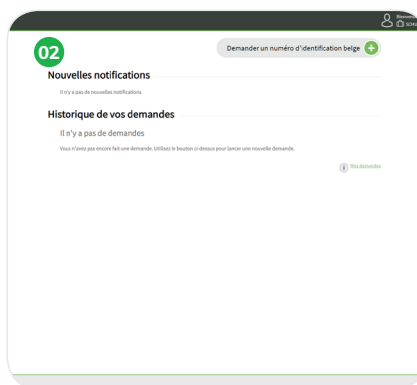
Bienven
SCH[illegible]

02

Demander un numéro d'identification belge

Nouvelles notifications

Il n'y a pas de nouvelles notifications

Historique de vos demandes

Il n'y a pas de demandes

Vous n'avez pas encore fait une demande. Utilisez le bouton ci-dessus pour lancer une nouvelle demande.

Mes demandes